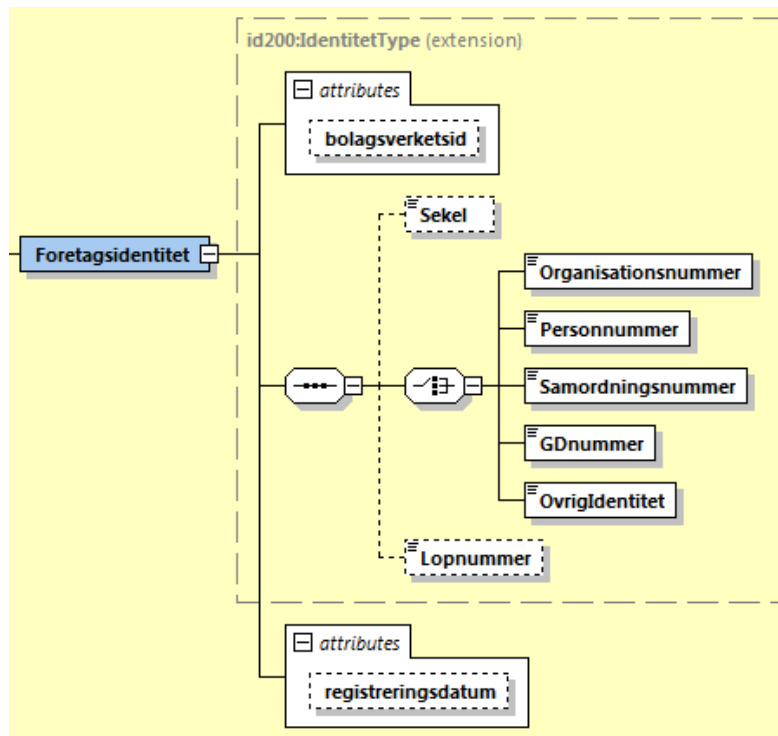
id200:IdentitetType (extension)

attributes

bolagsverketsid

Foretagsidentitet

Sekel

Organisationsnummer

Personnummer

Samordningsnummer

GDnummer

OvrigIdentitet

Lopnummer

attributes

registreringsdatum